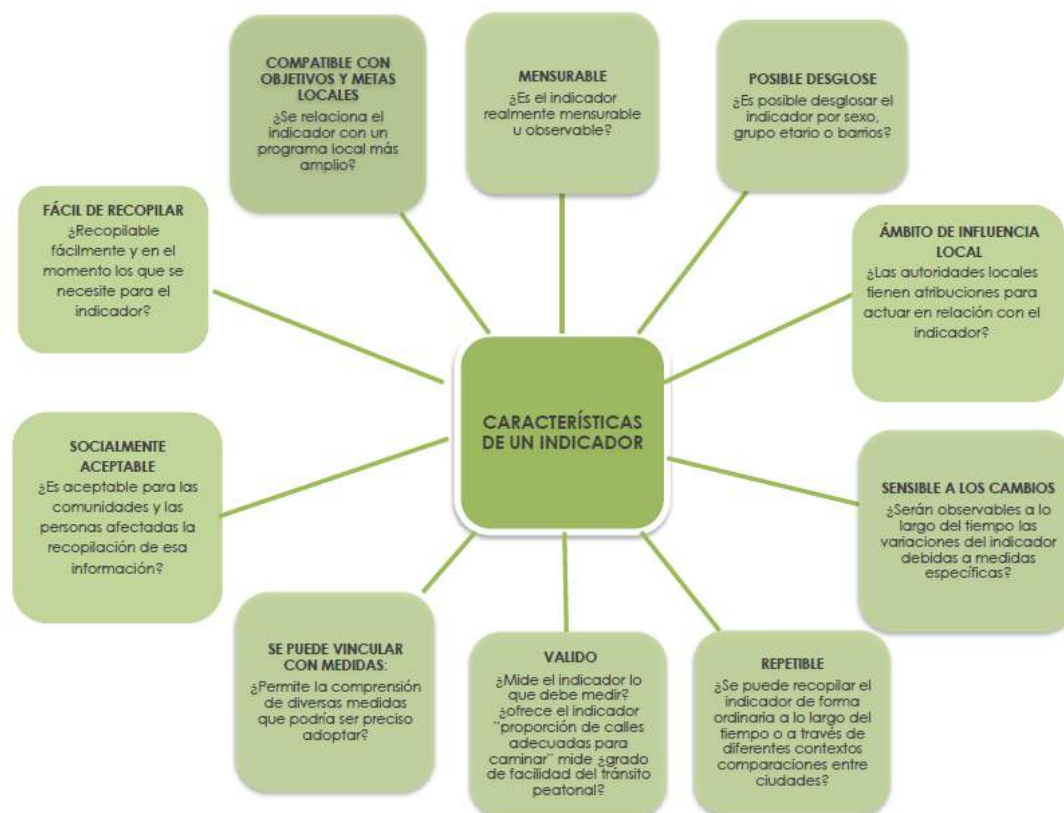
CARACTERÍSTICAS DE UN INDICADOR

COMPATIBLE CON OBJETIVOS Y METAS LOCALES
¿Se relaciona el indicador con un programa local más amplio?

MENSURABLE
¿Es el indicador realmente mensurable u observable?

POSIBLE DESGLOSE
¿Es posible desglosar el indicador por sexo, grupo etario o barrios?

FÁCIL DE RECOPILAR
¿Recopilable fácilmente y en el momento los que se necesite para el indicador?

ÁMBITO DE INFLUENCIA LOCAL
¿Las autoridades locales tienen atribuciones para actuar en relación con el indicador?

SOCIALMENTE ACEPTABLE
¿Es aceptable para las comunidades y las personas afectadas la recopilación de esa información?

SENSIBLE A LOS CAMBIOS
¿Serán observables a lo largo del tiempo las variaciones del indicador debidas a medidas específicas?

SE PUEDE VINCULAR CON MEDIDAS:
¿Permite la comprensión de diversas medidas que podría ser preciso adoptar?

VALIDO
¿Mide el indicador lo que debe medir? ¿ofrece el indicador "proporción de calles adecuadas para caminar" mide ¿grado de facilidad del tránsito peatonal?

REPETIBLE
¿Se puede recopilar el indicador de forma ordinaria a lo largo del tiempo o a través de diferentes contextos comparaciones entre ciudades?